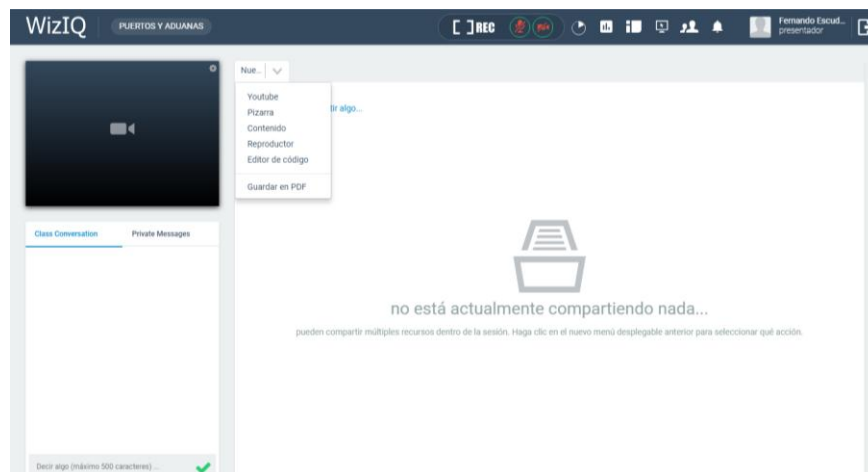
WizIQ
PUERTOS Y ADUANAS
[ ]REC
Fernando Escud...
presentador

Nue...
Youtube
Pizarra
Contenido
Reproductor
Editor de código
Guardar en PDF
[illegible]ir algo...

Class Conversation
Private Messages

no está actualmente compartiendo nada...

pueden compartir múltiples recursos dentro de la sesión. Haga clic en el nuevo menú desplegable anterior para seleccionar qué acción.

Decir algo (máximo 500 caracteres)...